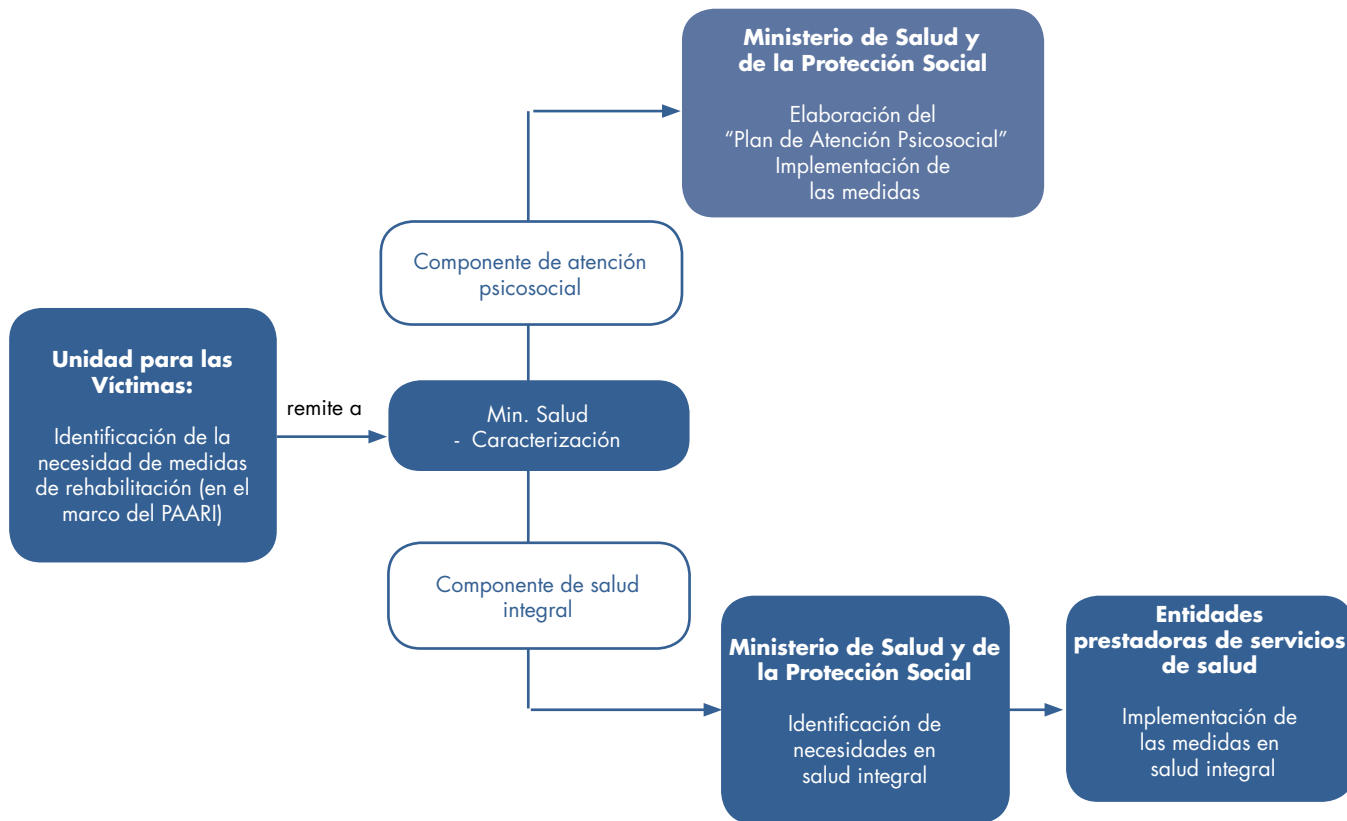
Unidad para las Víctimas:

Identificación de la necesidad de medidas de rehabilitación (en el marco del PAARI)

remite a

Min. Salud
- Caracterización

Componente de atención psicosocial

Ministerio de Salud y de la Protección Social

Elaboración del "Plan de Atención Psicosocial"
Implementación de las medidas

Componente de salud integral

Ministerio de Salud y de la Protección Social

Identificación de necesidades en salud integral

Entidades prestadoras de servicios de salud

Implementación de las medidas en salud integral